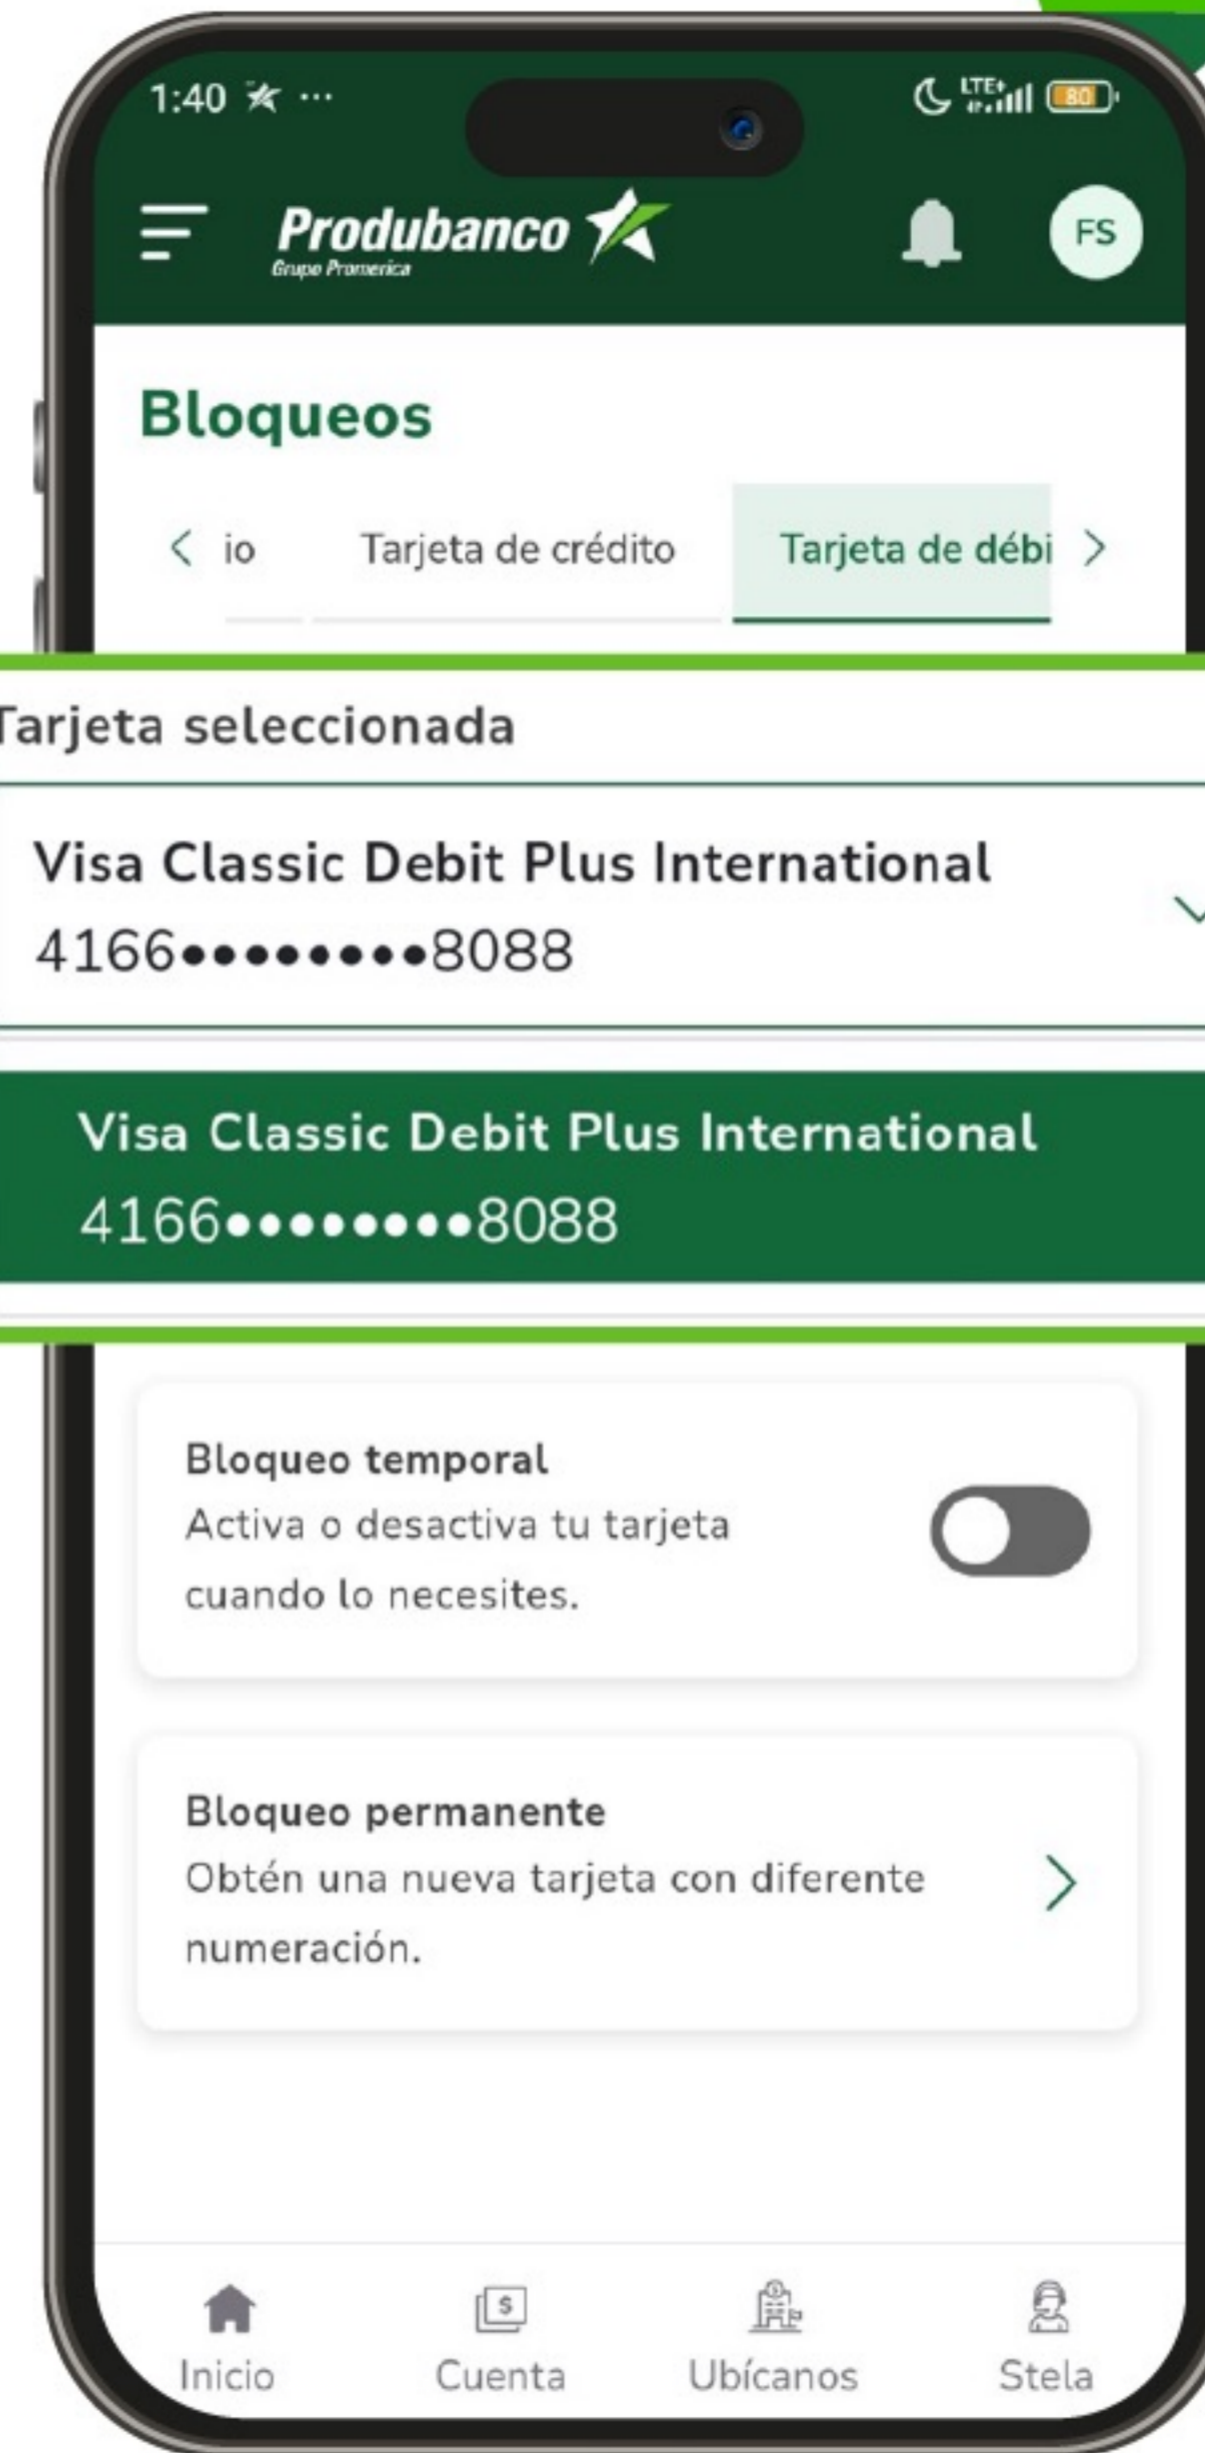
1:40 ···

80

Produbanco
Grupo Promerica

FS

Bloqueos

io Tarjeta de crédito Tarjeta de débi

Tarjeta seleccionada

Visa Classic Debit Plus International
4166••••••••8088

Visa Classic Debit Plus International
4166••••••••8088

Bloqueo temporal
Activa o desactiva tu tarjeta cuando lo necesites.

Bloqueo permanente
Obtén una nueva tarjeta con diferente numeración.

Inicio Cuenta Ubícanos Stela